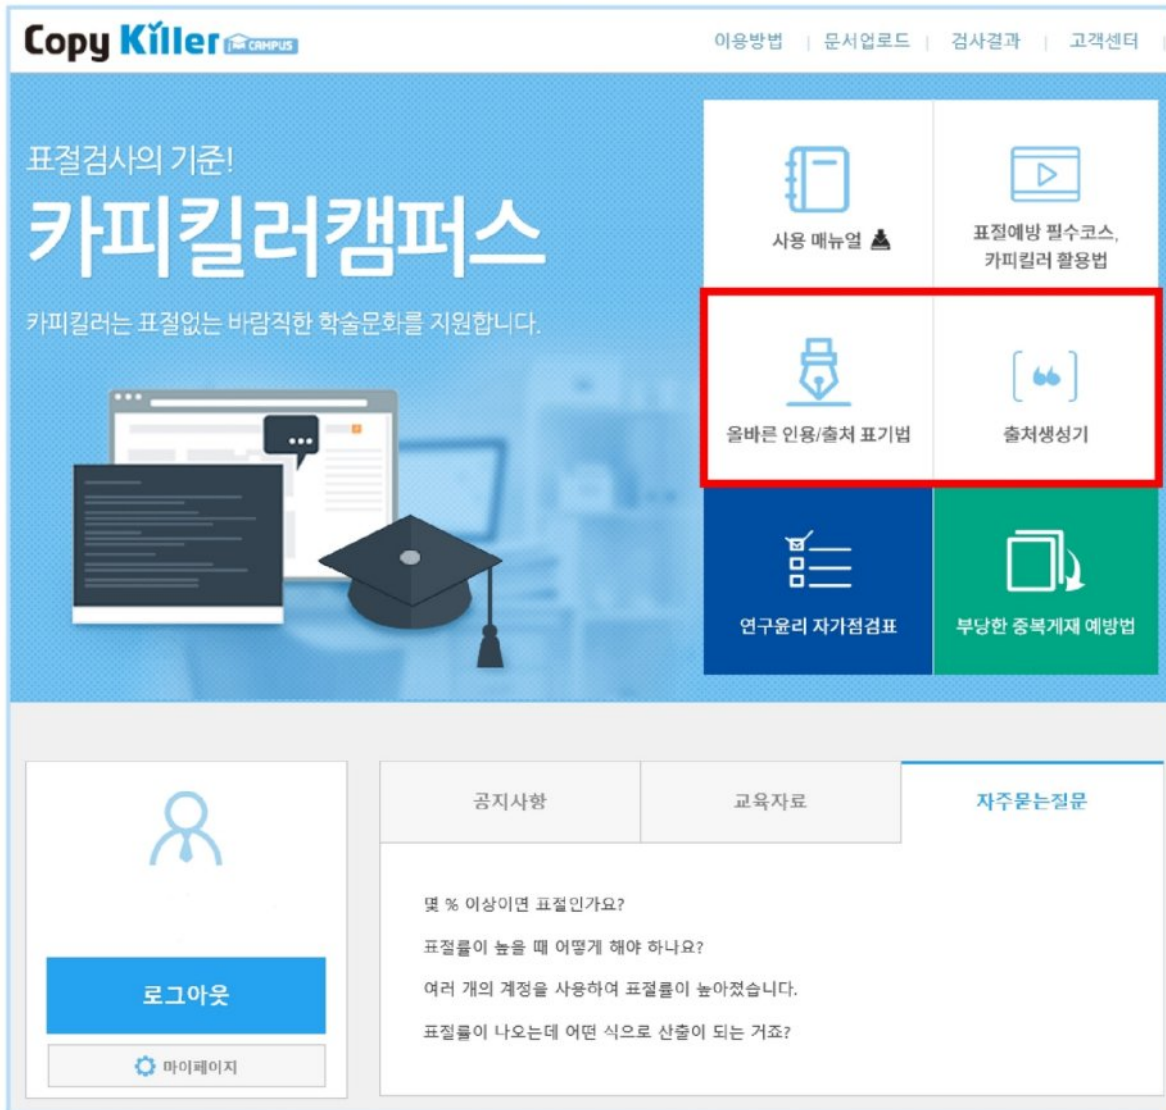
Copy Killer CAMPUS

이용방법 | 문서업로드 | 검사결과 | 고객센터

표절검사의 기준!
카피킬러캠퍼스
카피킬러는 표절없는 바람직한 학술문화를 지원합니다.

사용 매뉴얼

표절예방 필수코스, 카피킬러 활용법

올바른 인용/출처 표기법

출처생성기

연구윤리 자가점검표

부당한 중복게재 예방법

로그아웃

마이페이지

공지사항 | 교육자료 | 자주묻는질문

몇 % 이상이면 표절인가요?

표절률이 높을 때 어떻게 해야 하나요?

여러 개의 계정을 사용하여 표절률이 높아졌습니다.

표절률이 나오는데 어떤 식으로 산출이 되는 거죠?